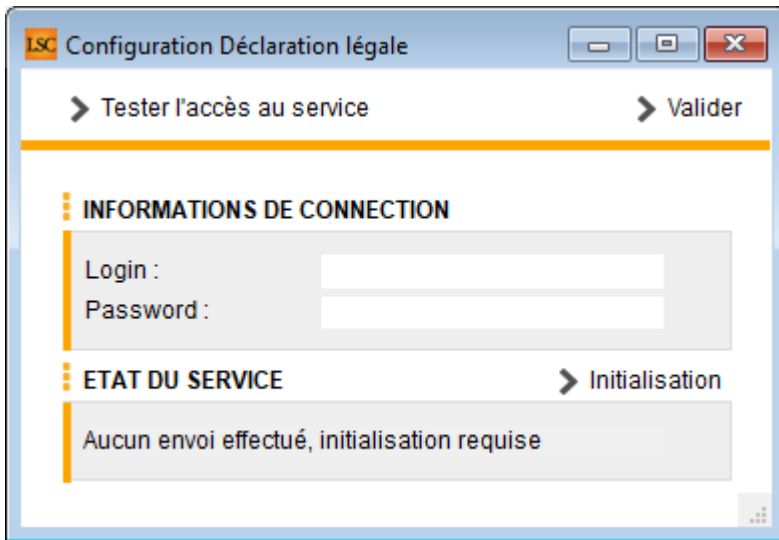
LSC Configuration Déclaration légale

Tester l'accès au service

Valider

INFORMATIONS DE CONNECTION

Login :

Password :

ETAT DU SERVICE

Initialisation

Aucun envoi effectué, initialisation requise